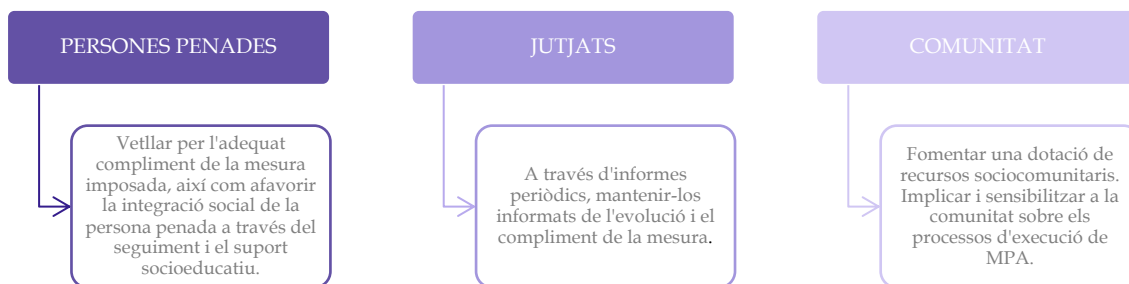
PERSONES PENADES

Vetllar per l'adequat compliment de la mesura imposada, així com afavorir la integració social de la persona penada a través del seguiment i el suport socioeducatiu.

JUTJATS

A través d'informes periòdics, mantenir-los informats de l'evolució i el compliment de la mesura.

COMUNITAT

Fomentar una dotació de recursos sociocomunitaris. Implicar i sensibilitzar a la comunitat sobre els processos d'execució de MPA.